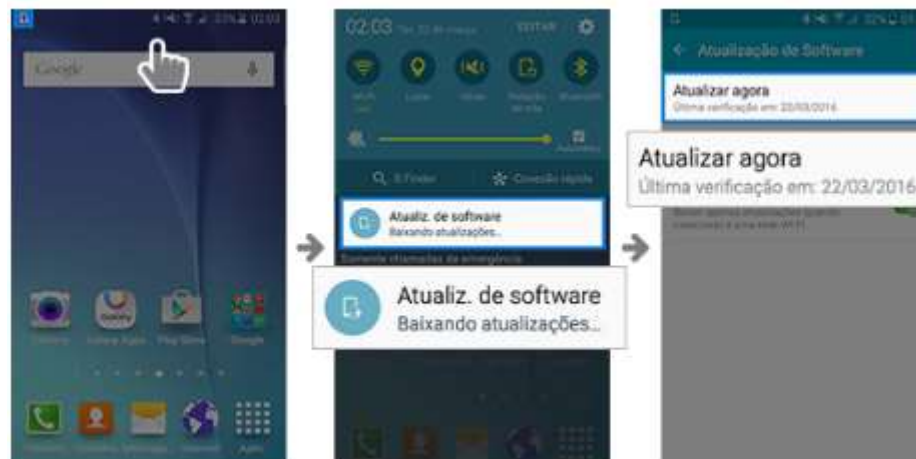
Google

02:03

EDITAR

Atualiz. de software
Baixando atualizações...

Somente chamadas de emergência

Atualiz. de software
Baixando atualizações...

Atualização de Software

Atualizar agora
Última verificação em: 22/03/2016

Atualizar agora
Última verificação em: 22/03/2016